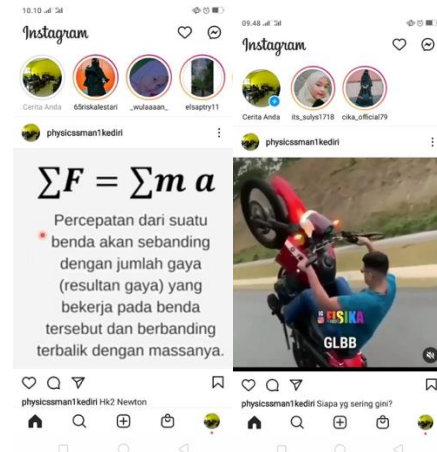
10.10

Instagram

Cerita Anda
65riskalestari
_wulaaaan_
elsaptry11

physicssman1kediri

$\sum F = \sum m\,a$

Percepatan dari suatu benda akan sebanding dengan jumlah gaya (resultan gaya) yang bekerja pada benda tersebut dan berbanding terbalik dengan massanya.

physicssman1kediri Hk2 Newton

09.48

Instagram

Cerita Anda
its_sulys1718
cika_official79

physicssman1kediri

FISIKA

GLBB

physicssman1kediri Siapa yg sering gini?